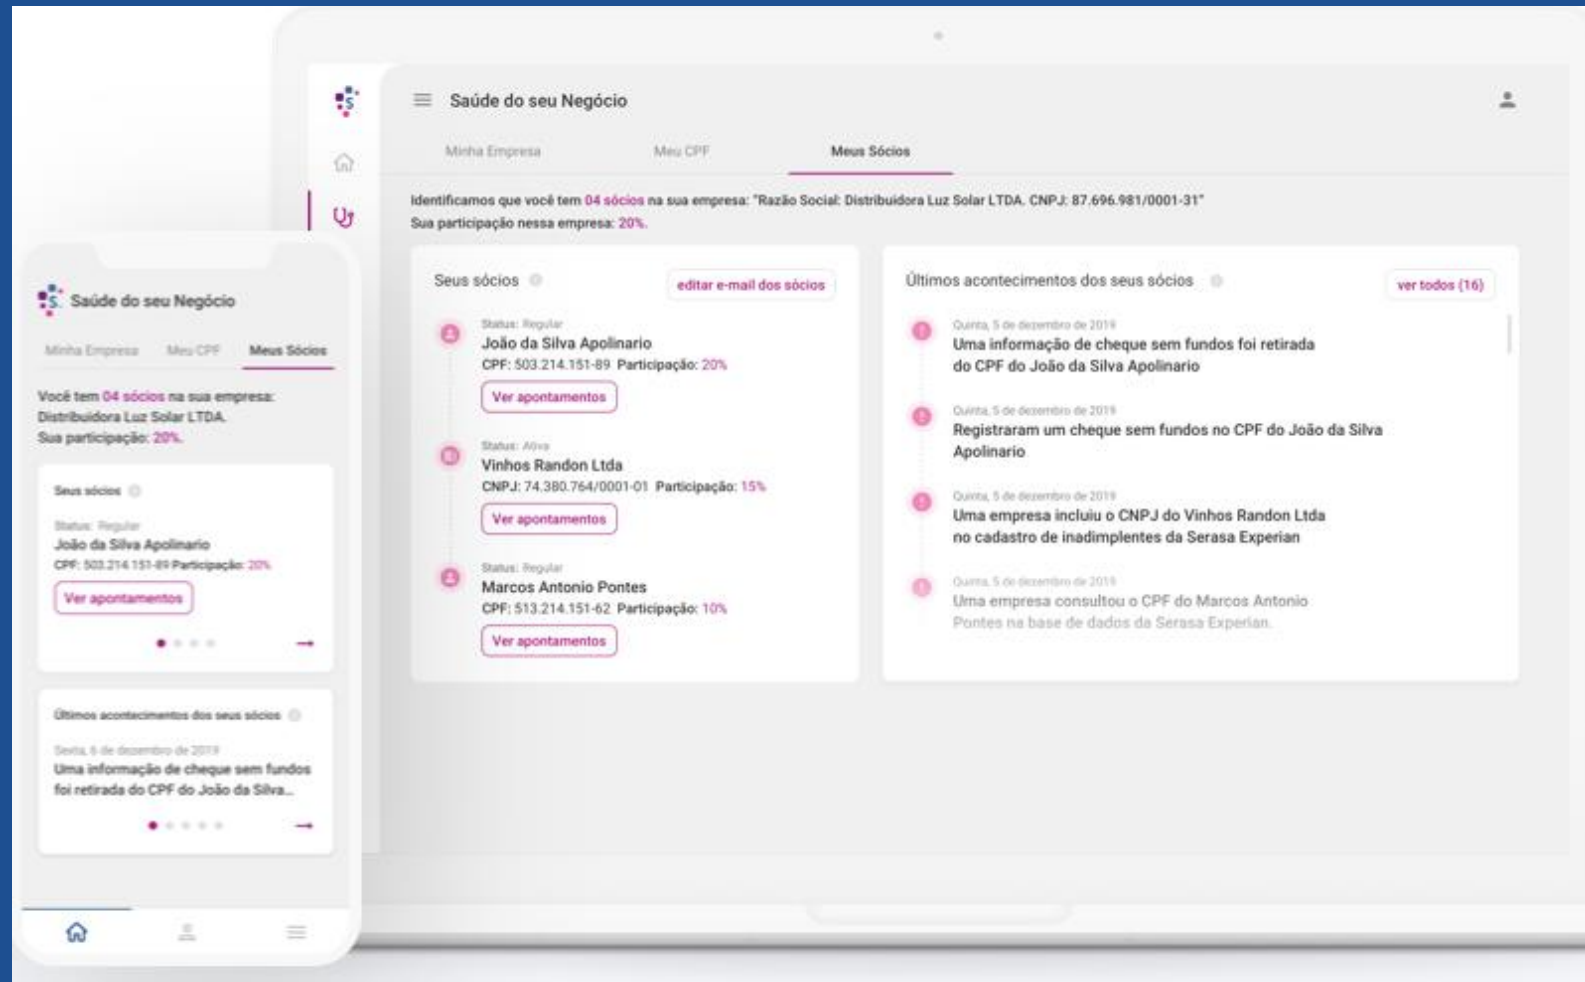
Saúde do seu Negócio

Minha Empresa Meu CPF Meus Sócios

Identificamos que você tem 04 sócios na sua empresa: "Razão Social: Distribuidora Luz Solar LTDA. CNPJ: 87.696.981/0001-31"
Sua participação nessa empresa: 20%.

Seus sócios editar e-mail dos sócios

Status: Regular
João da Silva Apolinario
CPF: 503.214.151-89 Participação: 20%
Ver apontamentos

Status: Ativa
Vinhos Randon Ltda
CNPJ: 74.380.764/0001-01 Participação: 15%
Ver apontamentos

Status: Regular
Marcos Antonio Pontes
CPF: 513.214.151-62 Participação: 10%
Ver apontamentos

Últimos acontecimentos dos seus sócios ver todos (16)

Quinta, 5 de dezembro de 2019
Uma informação de cheque sem fundos foi retirada do CPF do João da Silva Apolinario

Quinta, 5 de dezembro de 2019
Registraram um cheque sem fundos no CPF do João da Silva Apolinario

Quinta, 5 de dezembro de 2019
Uma empresa incluiu o CNPJ do Vinhos Randon Ltda no cadastro de inadimplentes da Serasa Experian

Quinta, 5 de dezembro de 2019
Uma empresa consultou o CPF do Marcos Antonio Pontes na base de dados da Serasa Experian.

Saúde do seu Negócio

Minha Empresa Meu CPF Meus Sócios

Você tem 04 sócios na sua empresa: Distribuidora Luz Solar LTDA. Sua participação: 20%.

Seus sócios

Status: Regular
João da Silva Apolinario
CPF: 503.214.151-89 Participação: 20%
Ver apontamentos

Últimos acontecimentos dos seus sócios

Sexta, 6 de dezembro de 2019
Uma informação de cheque sem fundos foi retirada do CPF do João da Silva...